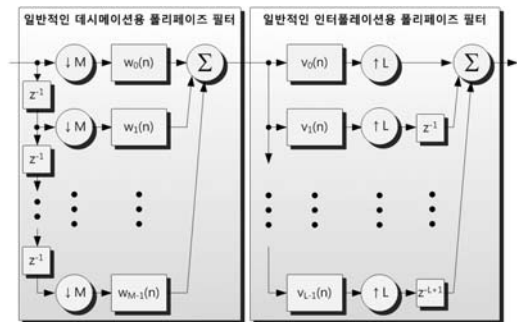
일반적인 데시메이션용 폴리페이즈 필터

$\downarrow M$ $w_0(n)$ $\Sigma$

$z^{-1}$ $\downarrow M$ $w_1(n)$

$z^{-1}$

$z^{-1}$ $\downarrow M$ $w_{M-1}(n)$

일반적인 인터폴레이션용 폴리페이즈 필터

$v_0(n)$ $\uparrow L$ $\Sigma$

$v_1(n)$ $\uparrow L$ $z^{-1}$

$v_{L-1}(n)$ $\uparrow L$ $z^{-L+1}$